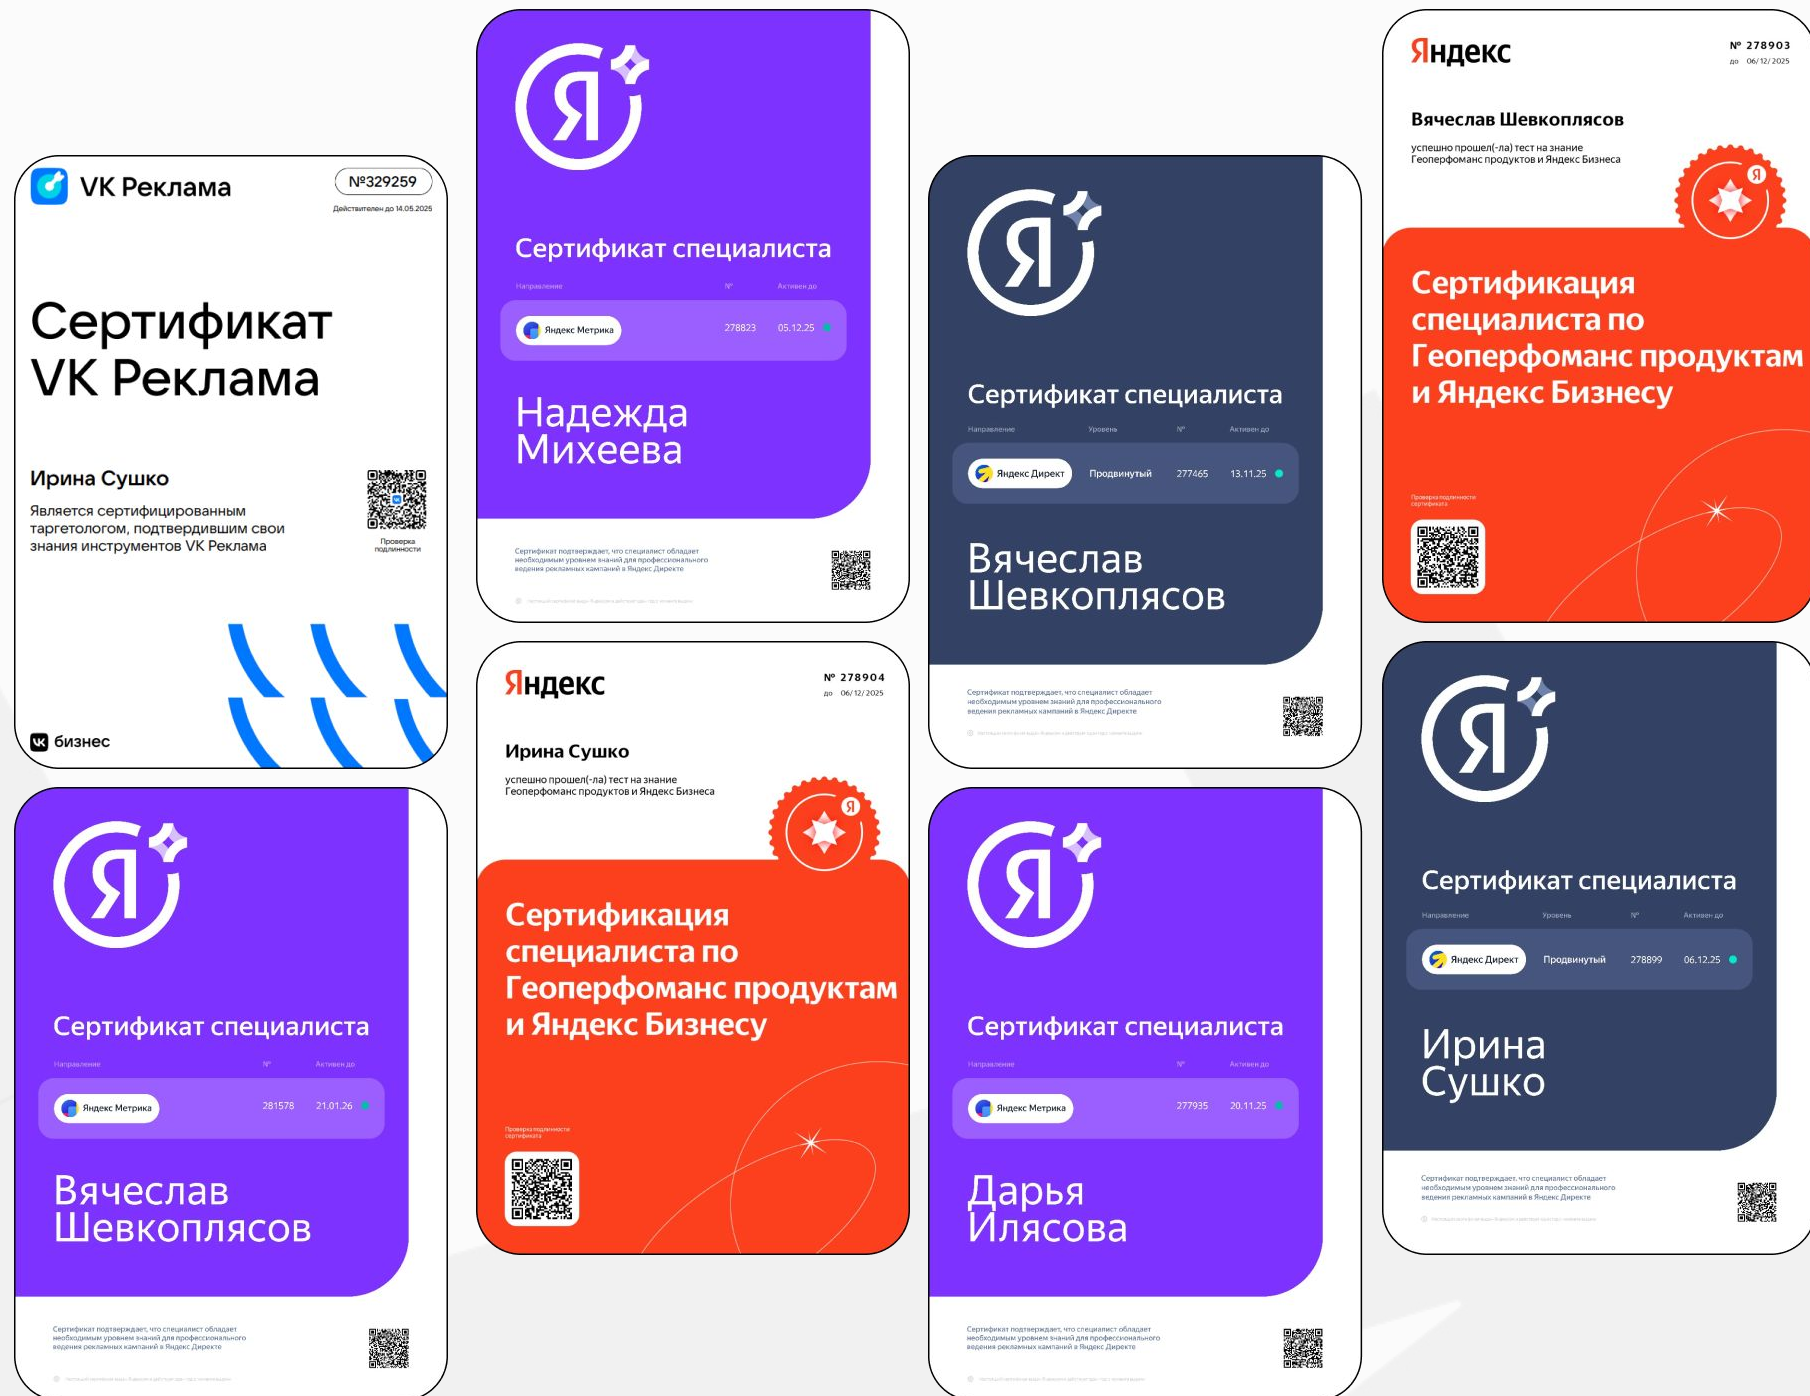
VK Реклама
№329259
Действителен до 14.05.2025

Сертификат VK Реклама

Ирина Сушко

Является сертифицированным таргетологом, подтвердившим свои знания инструментов VK Реклама

Проверка подлинности

бизнес

Я

Сертификат специалиста

Направление | № | Активен до
Яндекс Метрика | 278823 | 05.12.25

Надежда Михеева

Сертификат подтверждает, что специалист обладает необходимым уровнем знаний для профессионального ведения рекламных кампаний в Яндекс Директе

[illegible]

Я

Сертификат специалиста

Направление | Уровень | № | Активен до
Яндекс Директ | Продвинутый | 277465 | 13.11.25

Вячеслав Шевкоплясов

Сертификат подтверждает, что специалист обладает необходимым уровнем знаний для профессионального ведения рекламных кампаний в Яндекс Директе

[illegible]

Яндекс
№ 278903
до 06/12/2025

Вячеслав Шевкоплясов

успешно прошел(-ла) тест на знание Геоперфоманс продуктов и Яндекс Бизнеса

Я

Сертификация специалиста по Геоперфоманс продуктам и Яндекс Бизнесу

Проверка подлинности сертификата

Я

Сертификат специалиста

Направление | № | Активен до
Яндекс Метрика | 281578 | 21.01.26

Вячеслав Шевкоплясов

Сертификат подтверждает, что специалист обладает необходимым уровнем знаний для профессионального ведения рекламных кампаний в Яндекс Директе

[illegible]

Яндекс
№ 278904
до 06/12/2025

Ирина Сушко

успешно прошел(-ла) тест на знание Геоперфоманс продуктов и Яндекс Бизнеса

Я

Сертификация специалиста по Геоперфоманс продуктам и Яндекс Бизнесу

Проверка подлинности сертификата

Я

Сертификат специалиста

Направление | № | Активен до
Яндекс Метрика | 277935 | 20.11.25

Дарья Илясова

Сертификат подтверждает, что специалист обладает необходимым уровнем знаний для профессионального ведения рекламных кампаний в Яндекс Директе

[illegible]

Я

Сертификат специалиста

Направление | Уровень | № | Активен до
Яндекс Директ | Продвинутый | 278899 | 06.12.25

Ирина Сушко

Сертификат подтверждает, что специалист обладает необходимым уровнем знаний для профессионального ведения рекламных кампаний в Яндекс Директе

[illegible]